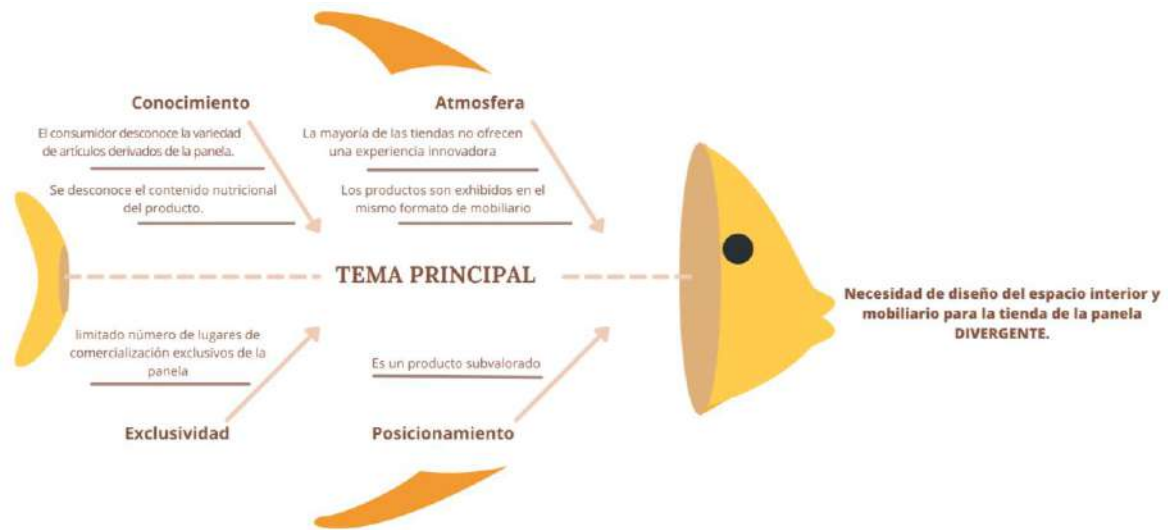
Conocimiento

El consumidor desconoce la variedad de artículos derivados de la panela.

Se desconoce el contenido nutricional del producto.

Atmosfera

La mayoría de las tiendas no ofrecen una experiencia innovadora

Los productos son exhibidos en el mismo formato de mobiliario

TEMA PRINCIPAL

limitado número de lugares de comercialización exclusivos de la panela

Exclusividad

Es un producto subvalorado

Posicionamiento

Necesidad de diseño del espacio interior y mobiliario para la tienda de la panela DIVERGENTE.